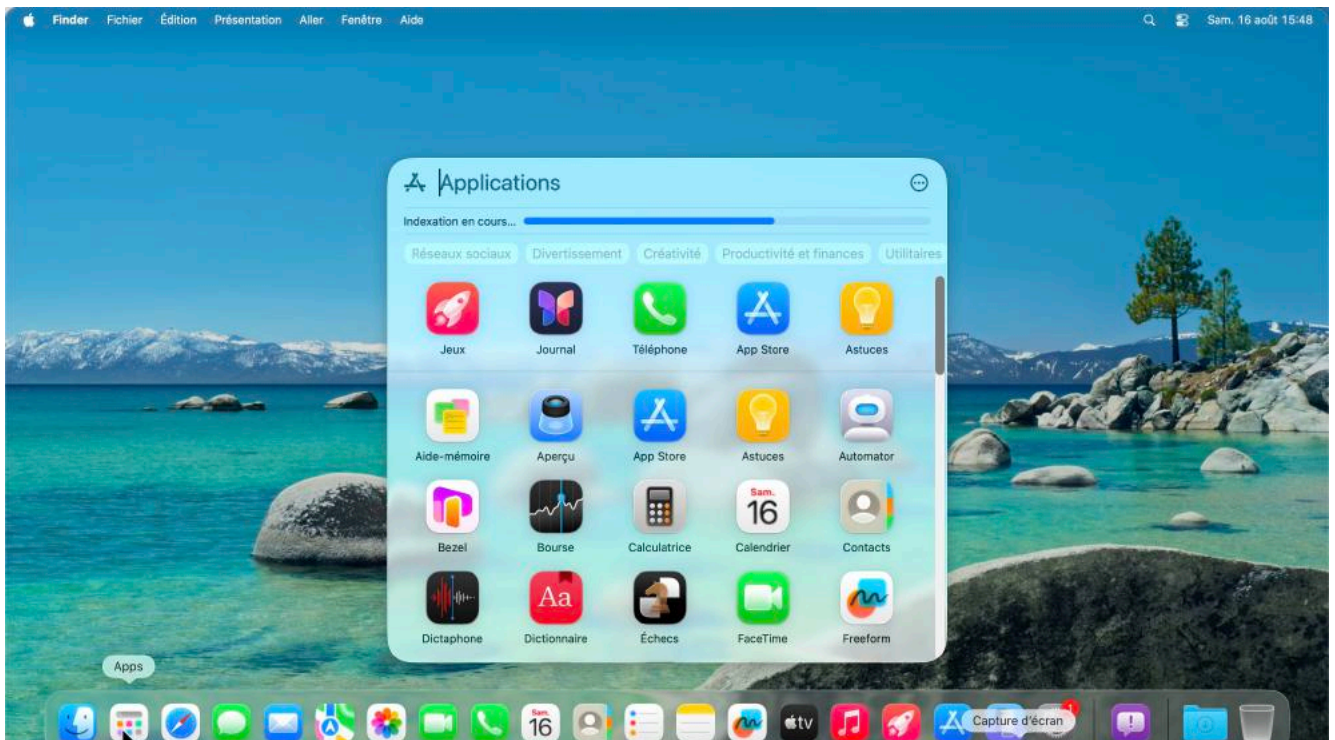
Finder Fichier Édition Présentation Aller Fenêtre Aide

Sam. 16 août 15:48

Applications

Indexation en cours...

Réseaux sociaux Divertissement Créativité Productivité et finances Utilitaires

Jeux Journal Téléphone App Store Astuces

Aide-mémoire Aperçu App Store Astuces Automator

Bezel Bourse Calculatrice Sam. 16 Calendrier Contacts

Aa

Dictaphone Dictionnaire Échecs FaceTime Freeform

Apps

Sam. 16

tv

1

Capture d'écran